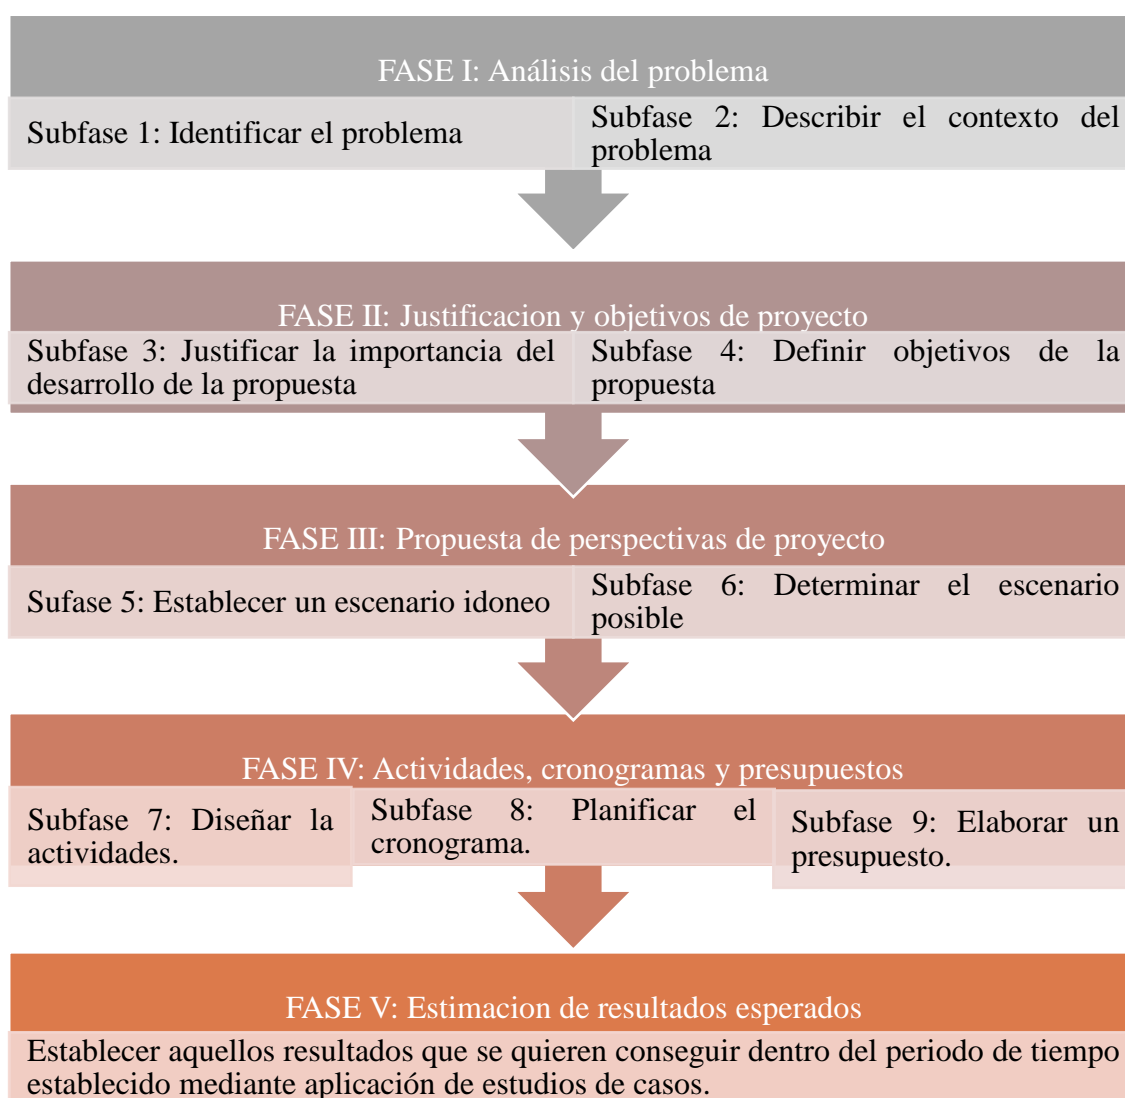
FASE I: Análisis del problema

Subfase 1: Identificar el problema

Subfase 2: Describir el contexto del problema

FASE II: Justificacion y objetivos de proyecto

Subfase 3: Justificar la importancia del desarrollo de la propuesta

Subfase 4: Definir objetivos de la propuesta

FASE III: Propuesta de perspectivas de proyecto

Sufase 5: Establecer un escenario idoneo

Subfase 6: Determinar el escenario posible

FASE IV: Actividades, cronogramas y presupuestos

Subfase 7: Diseñar la actividades.

Subfase 8: Planificar el cronograma.

Subfase 9: Elaborar un presupuesto.

FASE V: Estimacion de resultados esperados

Establecer aquellos resultados que se quieren conseguir dentro del periodo de tiempo establecido mediante aplicación de estudios de casos.